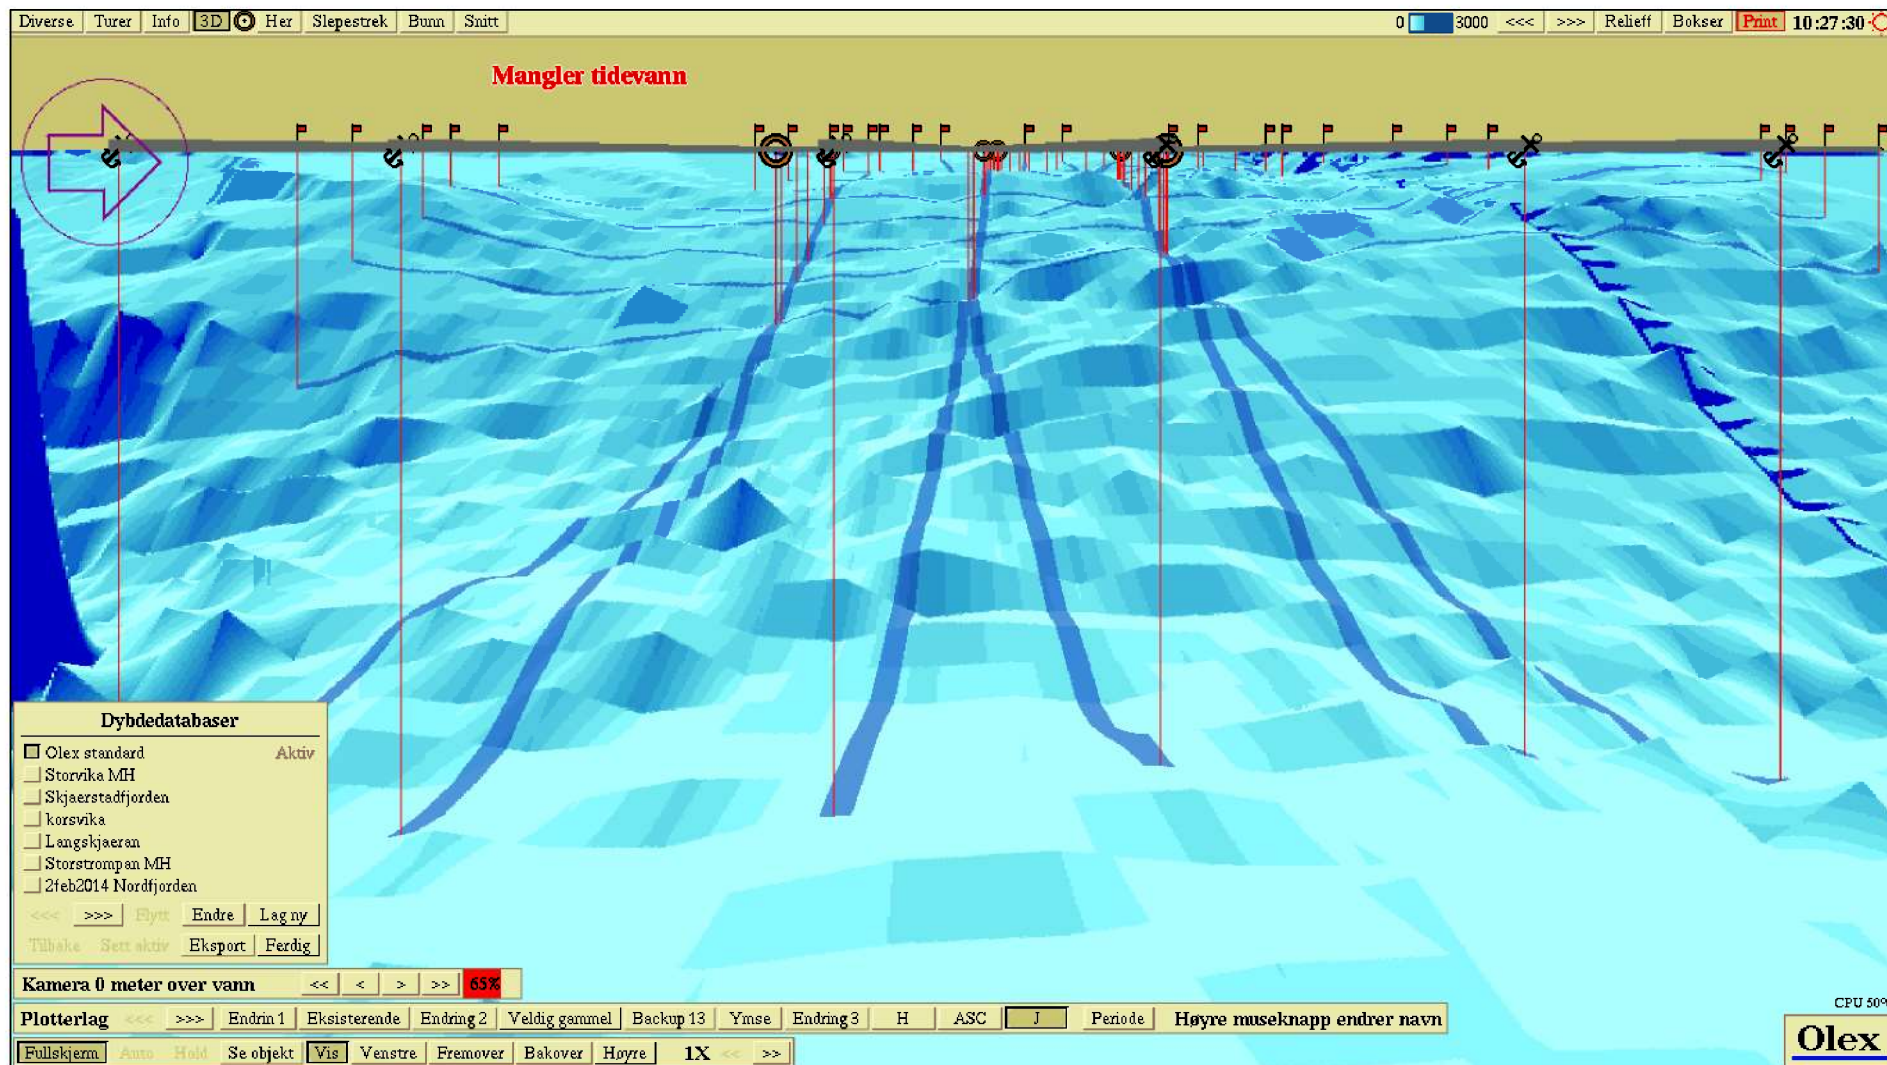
Diverse Turer Info 3D Her Slepestrek Bunn Snitt 0 3000 <<< >>> Relieff Bokser Print 10:27:30

Mangler tidevann

Dybdedatabaser
Olex standard Aktiv
Storvika MH
Skjaerstadfjorden
korsvika
Langskjaeran
Storstrompan MH
2feb2014 Nordfjorden
<<< >>> Flytt Endre Lag ny
Tilbake Sett aktiv Eksport Ferdig

Kamera 0 meter over vann << < > >> 65%

Plotterlag <<< >>> Endrin 1 Eksisterende Endring 2 Veldig gammel Backup 13 Ymse Endring 3 H ASC J Periode Høyre museknapp endrer navn

Fullskjerm Auto Hold Se objekt Vis Venstre Fremover Bakover Høyre 1X << >>

CPU 50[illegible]
Olex